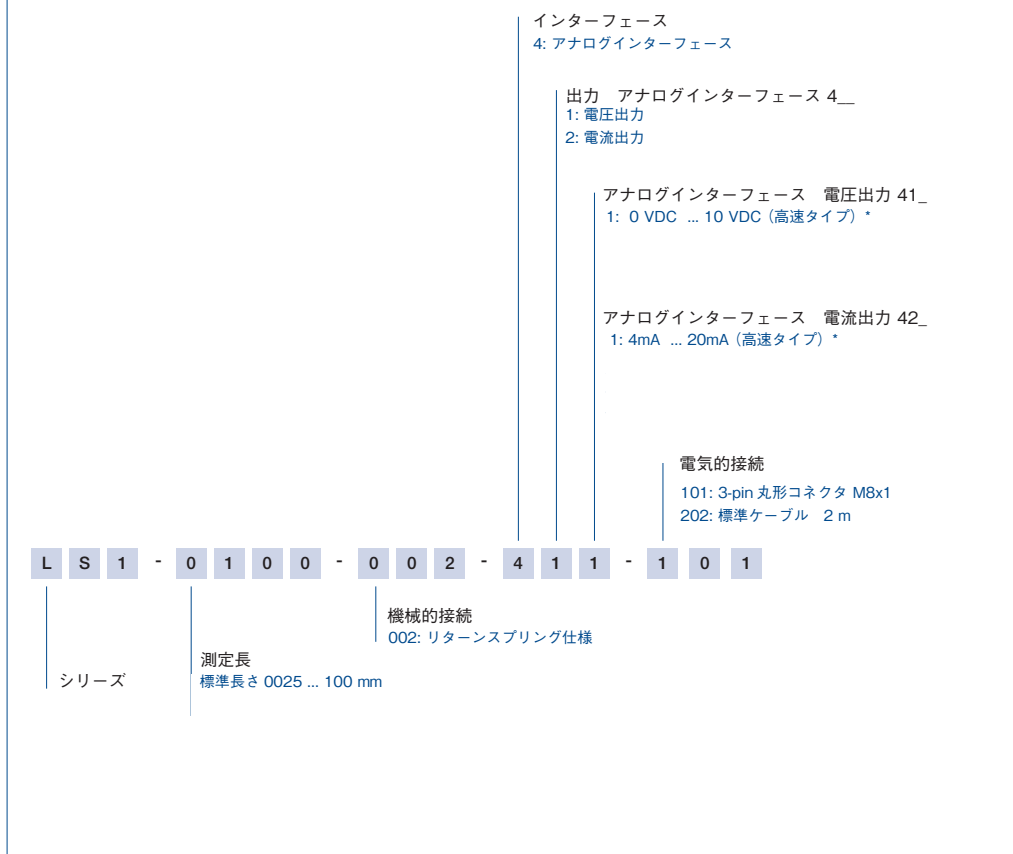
インターフェース
4: アナログインターフェース

出力　アナログインターフェース 4__
1: 電圧出力
2: 電流出力

アナログインターフェース　電圧出力 41_
1: 0 VDC ... 10 VDC（高速タイプ）*

アナログインターフェース　電流出力 42_
1: 4mA ... 20mA（高速タイプ）*

電気的接続
101: 3-pin 丸形コネクタ M8x1
202: 標準ケーブル　2 m

L S 1 - 0 1 0 0 - 0 0 2 - 4 1 1 - 1 0 1

機械的接続
002: リターンスプリング仕様

測定長
標準長さ 0025 ... 100 mm

シリーズ